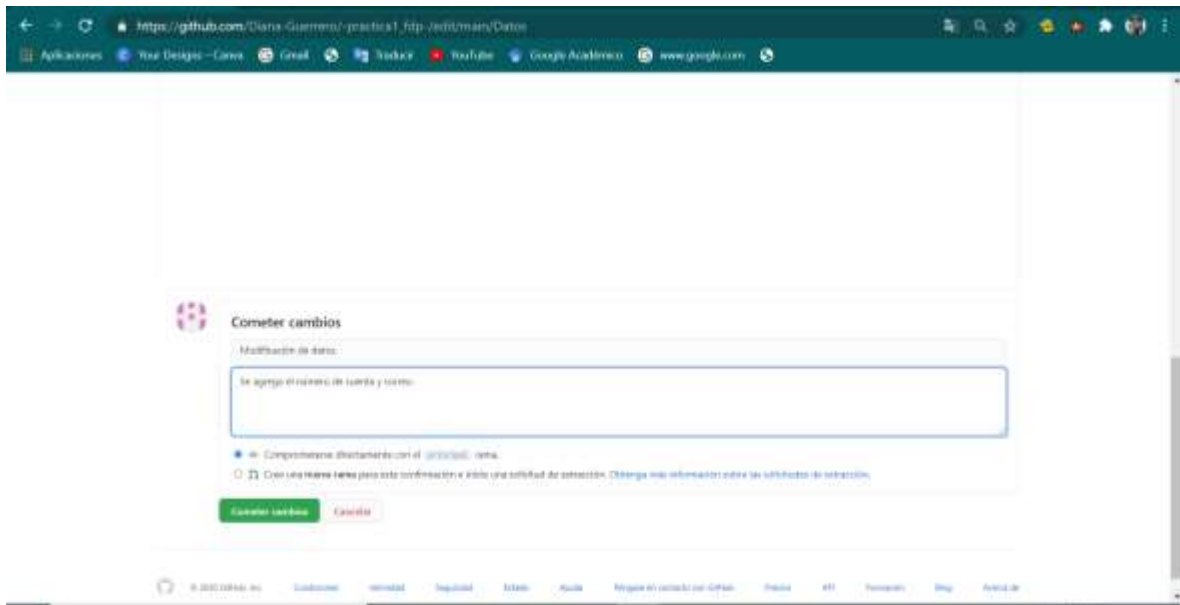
https://github.com/Diana-Guerrero/-practica1_ftp-/edit/main/Datos

Aplicaciones Your Designs – Canva Gmail Traducir YouTube Google Académico www.google.com

Cometer cambios

Modificación de datos

Se agrego el número de cuenta y correo

Comprometerse directamente con el principal rama.

Crea una nueva rama para esta confirmación e inicie una solicitud de extracción. Obtenga más información sobre las solicitudes de extracción.

Cometer cambios Cancelar

© 2020 GitHub, Inc. Condiciones Intimidad Seguridad Estado Ayuda Ponerse en contacto con GitHub Precios API Formación Blog Acerca de